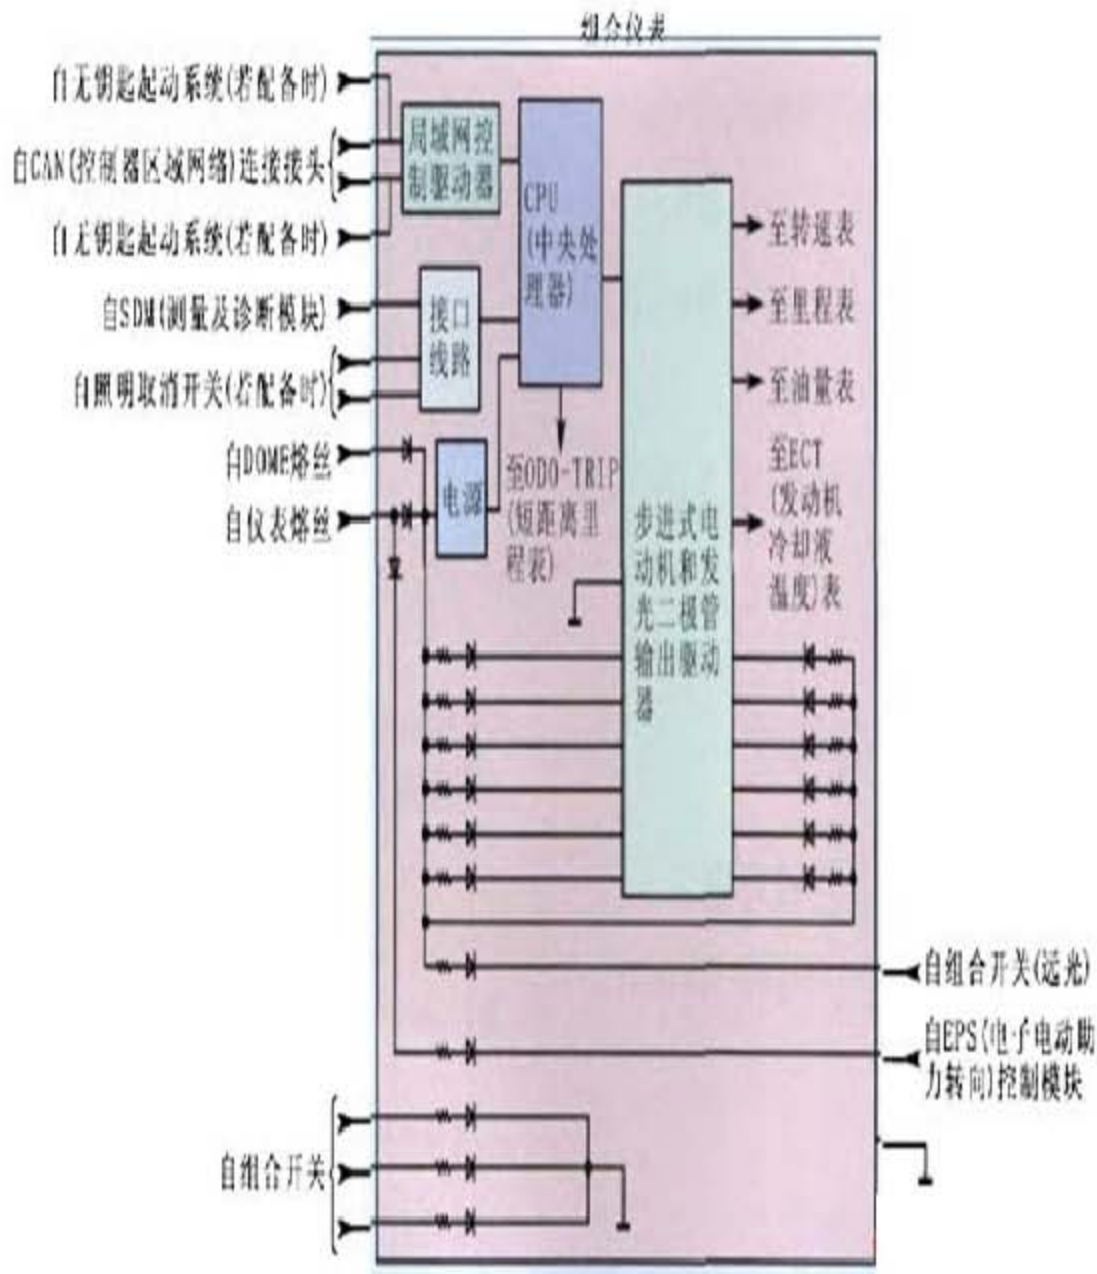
组合仪表

自无钥匙起动系统(若配备时)

自CAN(控制器区域网络)连接接头

自无钥匙起动系统(若配备时)

自SDM(测量及诊断模块)

自照明取消开关(若配备时)

自DOME熔丝

自仪表熔丝

局域网控制驱动器

CPU (中央处理器)

接口线路

电源

至ODO-TRIP (短距离里程表)

步进式电动机和发光二极管输出驱动器

至转速表

至里程表

至油量表

至ECT (发动机冷却液温度)表

自组合开关(远光)

自EPS(电子电动助力转向)控制模块

自组合开关